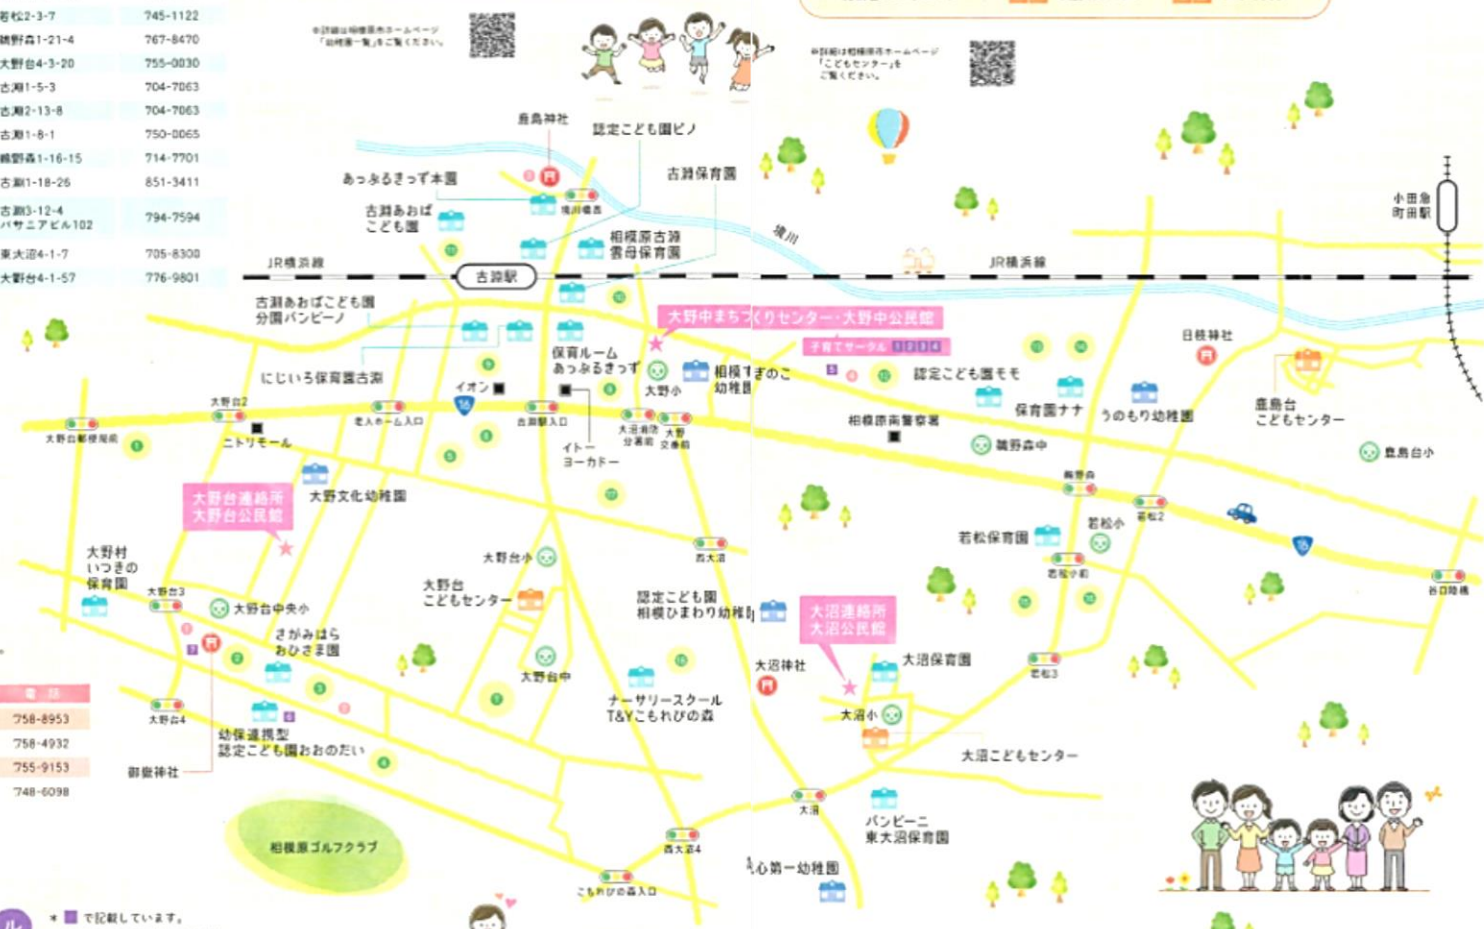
若松2-3-7 745-1122
鵜野森1-21-4 767-8470
大野台4-3-20 755-0030
古淵1-5-3 704-7063
古淵2-13-8 704-7063
古淵1-8-1 750-0065
鵜野森1-16-15 714-7701
古淵1-18-26 851-3411
古淵3-12-4 パサニアビル102 794-7594
東大沼4-1-7 705-8300
大野台4-1-57 776-9801

※詳細は相模原市ホームページ「幼稚園一覧」をご覧ください。

※詳細は相模原市ホームページ「こどもセンター」をご覧ください。

鹿島神社
認定こども園ピノ
あっぷるきっず本園
古淵保育園
古淵あおば こども園
境川
相模原古淵 青母保育園
小田急 町田駅
JR横浜線
古淵駅
JR横浜線
古淵あおばこども園 分園バンビーノ
大野中まちづくりセンター・大野中公民館
子育てサークル
日枝神社
保育ルーム あっぷるきっず
大野小
相模すぎのこ幼稚園
にじいろ保育園古淵
イオン
認定こども園もも
大野台2
老人ホーム入口
古淵駅入口
大野台郵便局前
ニトリモール
大沼消防分署前
大野文化幼稚園
相模原南警察署
鵜野森中
保育園ナナ
うのもり幼稚園
鹿島台 こどもセンター
鹿島台小
イトーヨーカドー
大野台連絡所 大野台公民館
鵜野森
若松2
若松保育園
若松小
大野村 いつきの 保育園
大野台小
西大沼
若松小前
大野台3
大野台中央小
大野台 こどもセンター
認定こども園 相模ひまわり幼稚園
大沼連絡所 大沼公民館
谷口陸橋
さがみはら おひさま園
大野台中
大沼神社
大沼保育園
若松3
ナーサリースクール T&Yこもれびの森
大沼小
大野台4
幼保連携型 認定こども園おおのだい
大沼こどもセンター
御嶽神社
電話
758-8953
758-4932
755-9153
748-6098
大沼
パンビーニ 東大沼保育園
相模原ゴルフクラブ
西大沼4
心第一幼稚園
こもれびの森入口
＊ ■ で記載しています。